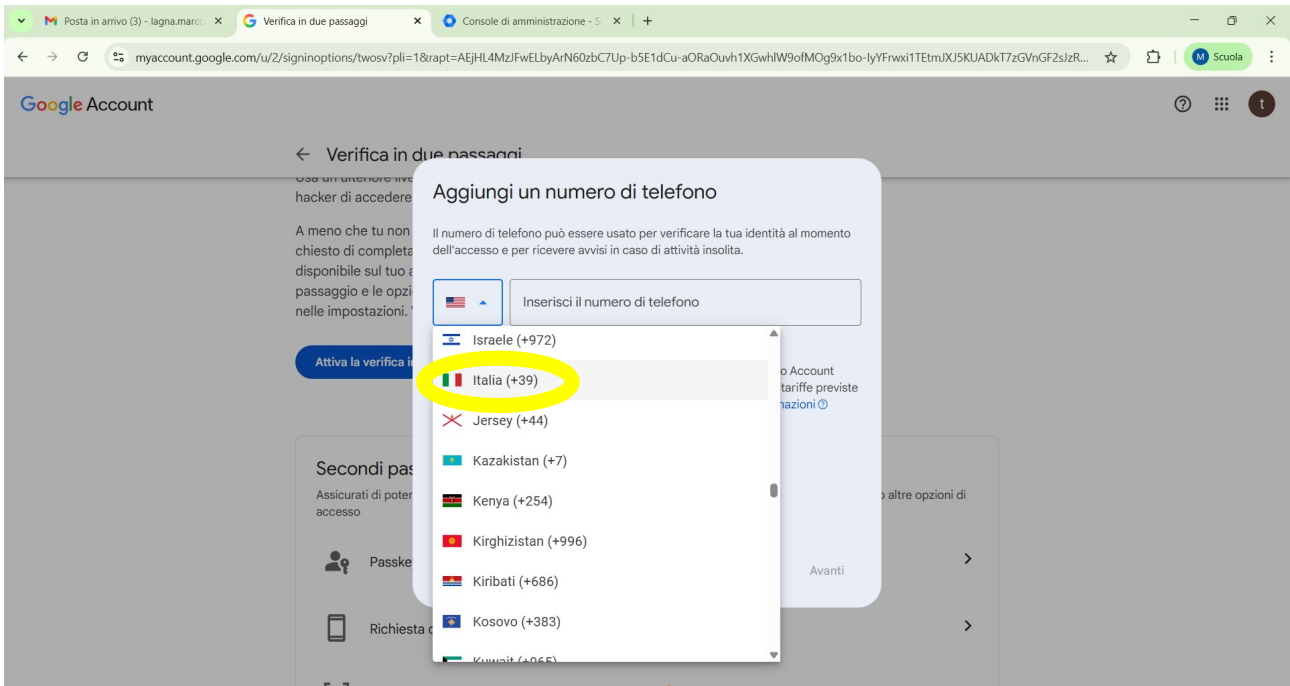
Posta in arrivo (3) - lagna.marc
Verifica in due passaggi
Console di amministrazione - S

myaccount.google.com/u/2/signinoptions/twosv?pli=1&rapt=AEjHL4MzJFwELbyArN60zbC7Up-b5E1dCu-aORaOuvh1XGwhlW9ofMOg9x1bo-IyYFrwxi1TEtmJXJ5KUADkT7zGVnGF2sJzR...

Scuola

Google Account

← Verifica in due passaggi

hacker di accedere

A meno che tu non
chiesto di completa
disponibile sul tuo a
passaggio e le opzi
nelle impostazioni.

Attiva la verifica i

Secondi pas
Assicurati di poter
accesso

Passke

Richiesta

Aggiungi un numero di telefono

Il numero di telefono può essere usato per verificare la tua identità al momento dell'accesso e per ricevere avvisi in caso di attività insolita.

Inserisci il numero di telefono

Israele (+972)
Italia (+39)
Jersey (+44)
Kazakistan (+7)
Kenya (+254)
Kirghizistan (+996)
Kiribati (+686)
Kosovo (+383)
Kuwait (+965)

o Account
tariffe previste
nazioni

Avanti

o altre opzioni di